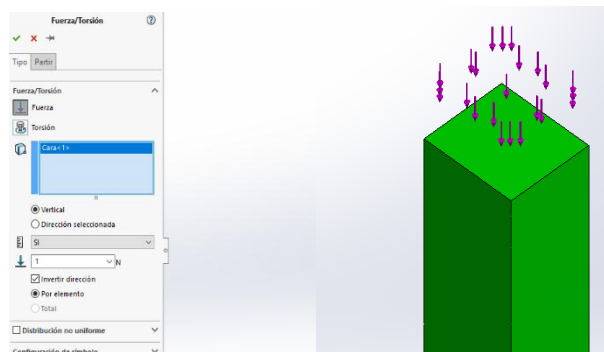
Fuerza/Torsión

Tipo Partir

Fuerza/Torsión

Fuerza

Torsión

Cara<1>

Vertical

Dirección seleccionada

SI

1

N

Invertir dirección

Por elemento

Total

Distribución no uniforme

Configuración de símbolo